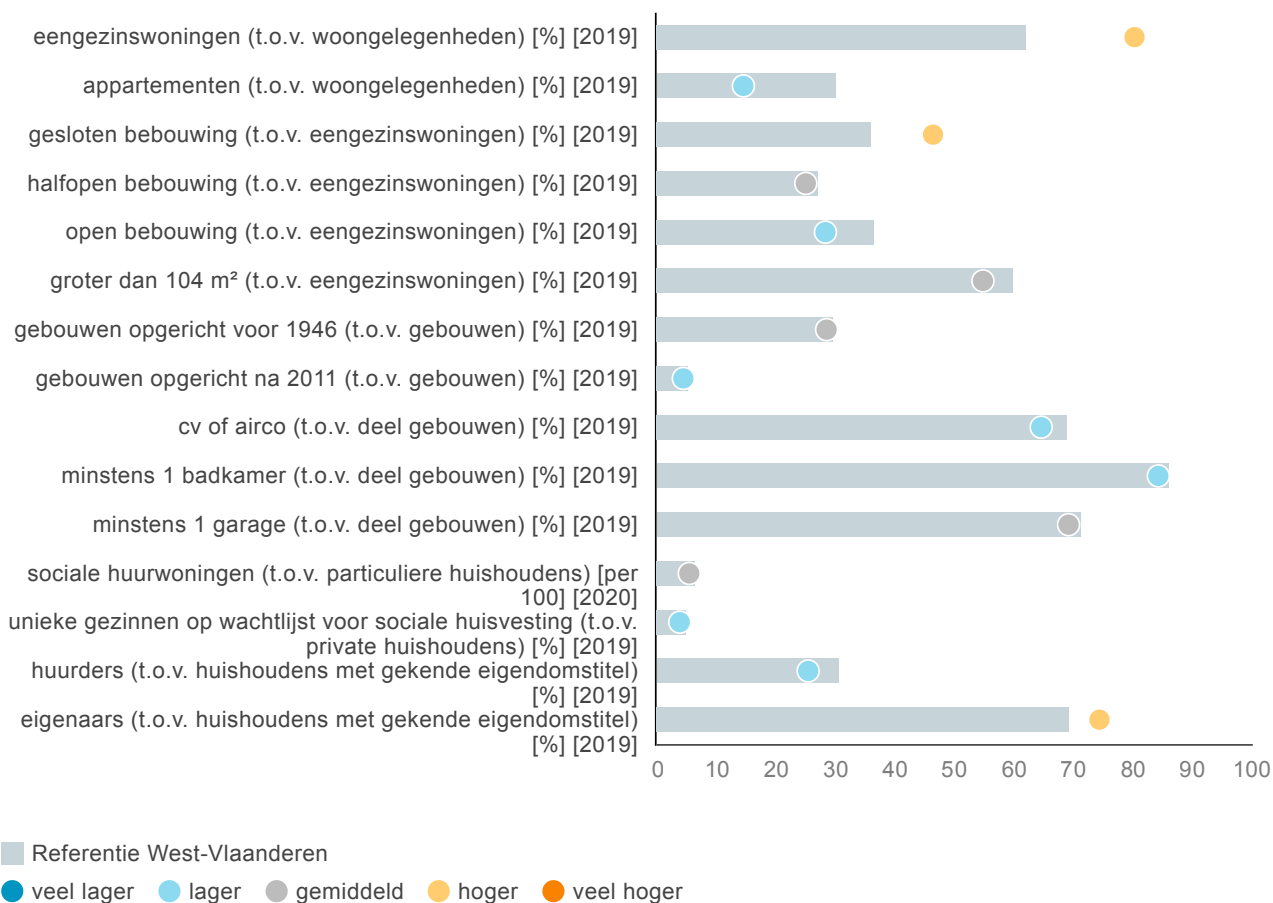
eengezinswoningen (t.o.v. woongelegenheden) [%] [2019]
appartementen (t.o.v. woongelegenheden) [%] [2019]
gesloten bebouwing (t.o.v. eengezinswoningen) [%] [2019]
halfopen bebouwing (t.o.v. eengezinswoningen) [%] [2019]
open bebouwing (t.o.v. eengezinswoningen) [%] [2019]
groter dan 104 m² (t.o.v. eengezinswoningen) [%] [2019]
gebouwen opgericht voor 1946 (t.o.v. gebouwen) [%] [2019]
gebouwen opgericht na 2011 (t.o.v. gebouwen) [%] [2019]
cv of airco (t.o.v. deel gebouwen) [%] [2019]
minstens 1 badkamer (t.o.v. deel gebouwen) [%] [2019]
minstens 1 garage (t.o.v. deel gebouwen) [%] [2019]
sociale huurwoningen (t.o.v. particuliere huishoudens) [per 100] [2020]
unieke gezinnen op wachtlijst voor sociale huisvesting (t.o.v. private huishoudens) [%] [2019]
huurders (t.o.v. huishoudens met gekende eigendomstitel) [%] [2019]
eigenaars (t.o.v. huishoudens met gekende eigendomstitel) [%] [2019]

0 10 20 30 40 50 60 70 80 90 100

Referentie West-Vlaanderen
veel lager lager gemiddeld hoger veel hoger